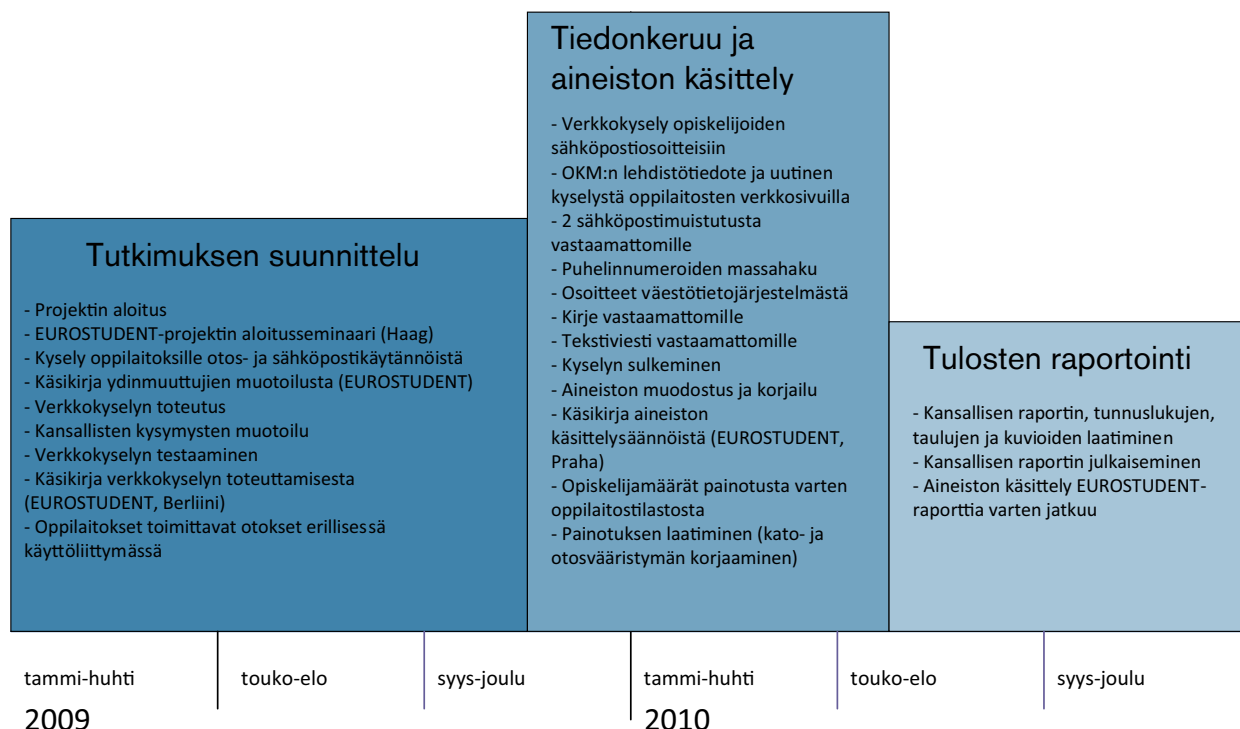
Tutkimuksen suunnittelu

- Projektin aloitus
- EUROSTUDENT-projektin aloitusseminaari (Haag)
- Kysely oppilaitoksille otos- ja sähköpostikäytännöistä
- Käsikirja ydinmuuttujien muotoilusta (EUROSTUDENT)
- Verkkokyselyn toteutus
- Kansallisten kysymysten muotoilu
- Verkkokyselyn testaaminen
- Käsikirja verkkokyselyn toteuttamisesta (EUROSTUDENT, Berliini)
- Oppilaitokset toimittavat otokset erillisessä käyttöliittymässä

Tiedonkeruu ja aineiston käsittely

- Verkkokysely opiskelijoiden sähköpostiosoitteisiin
- OKM:n lehdistötiedote ja uutinen kyselystä oppilaitosten verkkosivuilla
- 2 sähköpostimuistutusta vastaamattomille
- Puhelinnumeroiden massahaku
- Osoitteet väestötietojärjestelmästä
- Kirje vastaamattomille
- Tekstiviesti vastaamattomille
- Kyselyn sulkeminen
- Aineiston muodostus ja korjailu
- Käsikirja aineiston käsittelysäännöistä (EUROSTUDENT, Praha)
- Opiskelijamäärät painotusta varten oppilaitostilastosta
- Painotuksen laatiminen (kato- ja otosvääristymän korjaaminen)

Tulosten raportointi

- Kansallisen raportin, tunnuslukujen, taulujen ja kuvioiden laatiminen
- Kansallisen raportin julkaiseminen
- Aineiston käsittely EUROSTUDENT-raporttia varten jatkuu

tammi-huhti
2009

touko-elo

syys-joulu

tammi-huhti
2010

touko-elo

syys-joulu